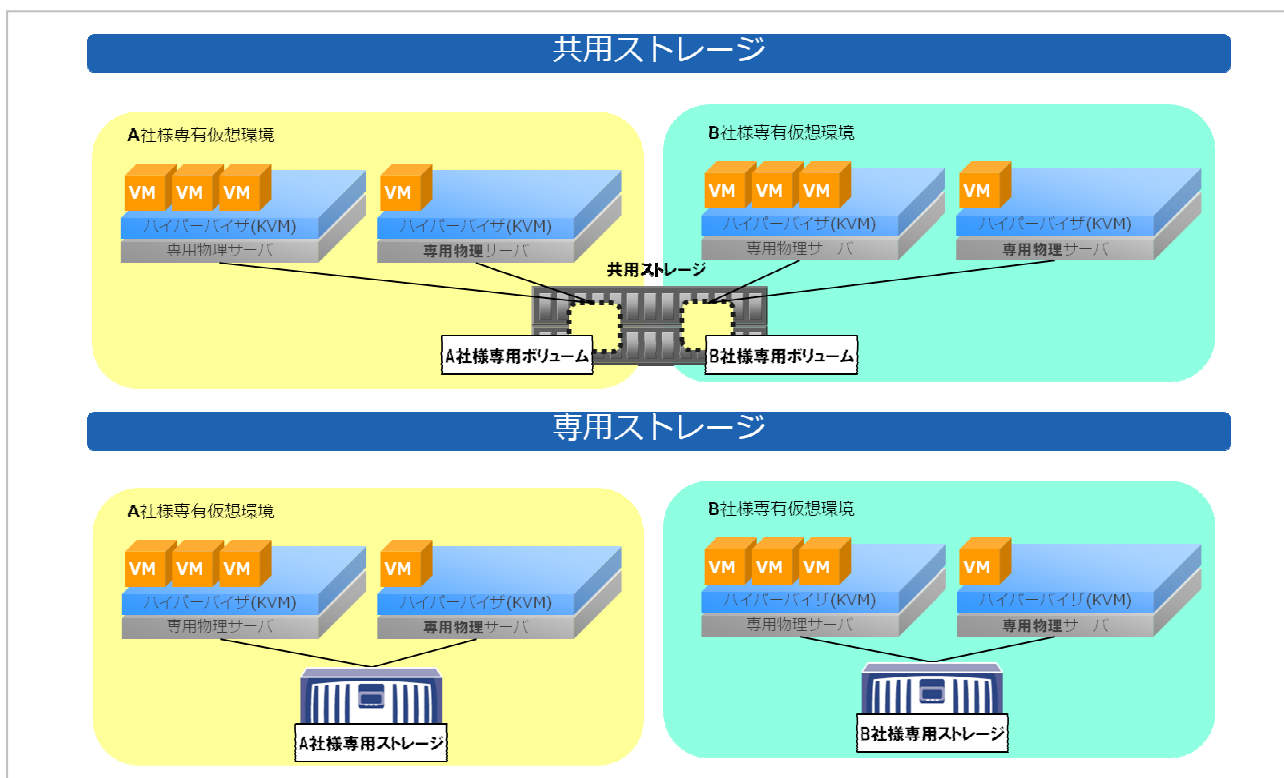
共用ストレージ

A社様専有仮想環境

VM VM VM
ハイパーバイザ(KVM)
専用物理サーバ

VM
ハイパーバイザ(KVM)
専用物理サーバ

B社様専有仮想環境

VM VM VM
ハイパーバイザ(KVM)
専用物理サーバ

VM
ハイパーバイザ(KVM)
専用物理サーバ

共用ストレージ

A社様専用ボリューム

B社様専用ボリューム

専用ストレージ

A社様専有仮想環境

VM VM VM
ハイパーバイザ(KVM)
専用物理サーバ

VM
ハイパーバイザ(KVM)
専用物理サーバ

A社様専用ストレージ

B社様専有仮想環境

VM VM VM
ハイパーバイザ(KVM)
専用物理サーバ

VM
ハイパーバイザ(KVM)
専用物理サーバ

B社様専用ストレージ